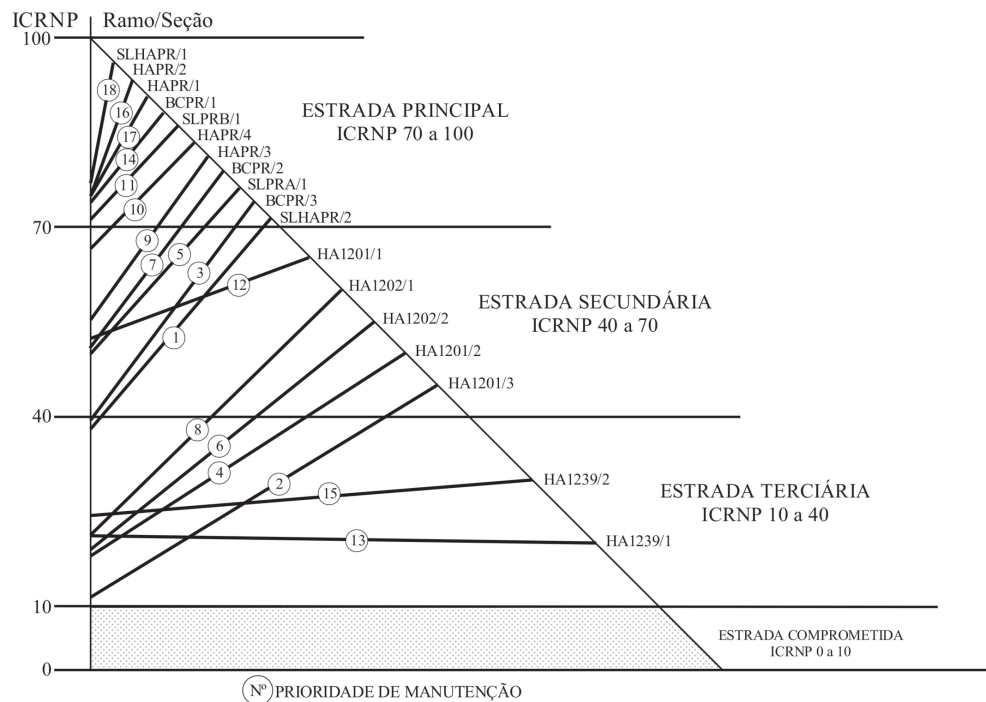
ICRNP | Ramo/Seção

100

SLHAPR/1
HAPR/2
HAPR/1
BCPR/1
SLPRB/1
HAPR/4
HAPR/3
BCPR/2
SLPRA/1
BCPR/3
SLHAPR/2

18
16
17
14
11
10

ESTRADA PRINCIPAL
ICRNP 70 a 100

70

9
7
5
3
12
1

HA1201/1
HA1202/1
HA1202/2
HA1201/2
HA1201/3

ESTRADA SECUNDÁRIA
ICRNP 40 a 70

40

8
6
4
2
15
13

HA1239/2
HA1239/1

ESTRADA TERCIÁRIA
ICRNP 10 a 40

10

ESTRADA COMPROMETIDA
ICRNP 0 a 10

0

Nº PRIORIDADE DE MANUTENÇÃO